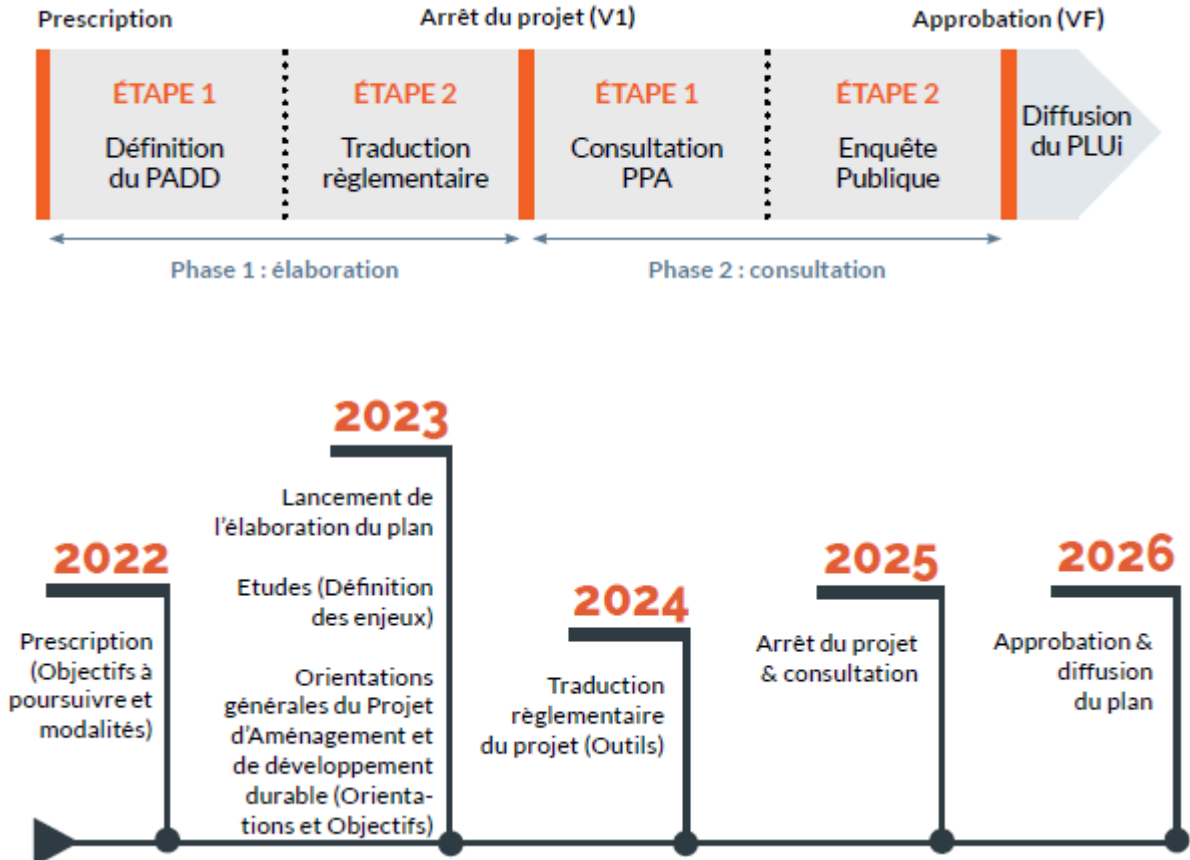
Prescription

Arrêt du projet (V1)

Approbation (VF)

ÉTAPE 1
Définition du PADD

ÉTAPE 2
Traduction règlementaire

ÉTAPE 1
Consultation PPA

ÉTAPE 2
Enquête Publique

Diffusion du PLUi

Phase 1 : élaboration

Phase 2 : consultation

2022
Prescription (Objectifs à poursuivre et modalités)

2023
Lancement de l'élaboration du plan

Etudes (Définition des enjeux)

Orientations générales du Projet d'Aménagement et de développement durable (Orientations et Objectifs)

2024
Traduction règlementaire du projet (Outils)

2025
Arrêt du projet & consultation

2026
Approbation & diffusion du plan